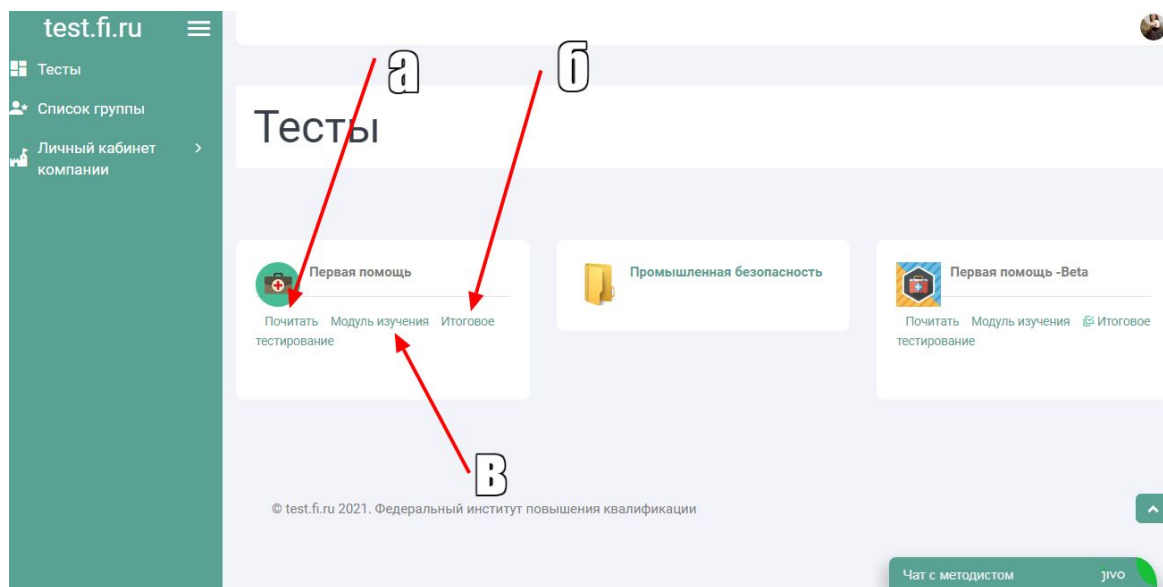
test.fi.ru

Тесты

Список группы

Личный кабинет компании

а

б

Тесты

Первая помощь

Почитать Модуль изучения Итоговое тестирование

Промышленная безопасность

Первая помощь -Beta

Почитать Модуль изучения Итоговое тестирование

в

© test.fi.ru 2021. Федеральный институт повышения квалификации

Чат с методистом jivo